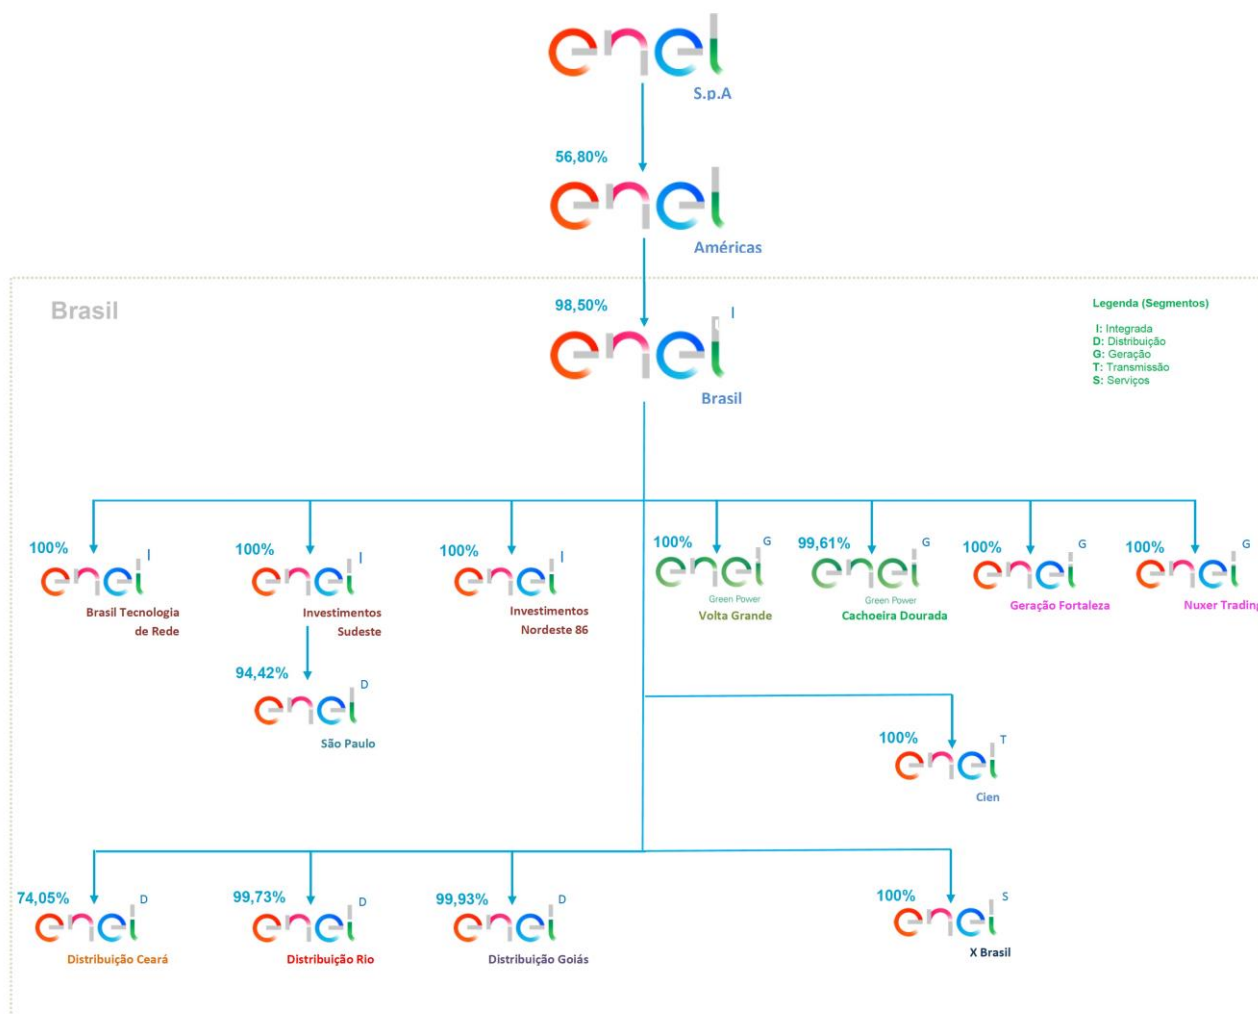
enel
S.p.A

56,80%
enel
Américas

Brasil

98,50%
enel I
Brasil

Legenda (Segmentos)

I: Integrada
D: Distribuição
G: Geração
T: Transmissão
S: Serviços

100%
enel I
Brasil Tecnologia de Rede

100%
enel I
Investimentos Sudeste

94,42%
enel D
São Paulo

100%
enel I
Investimentos Nordeste 86

100%
enel G
Green Power
Volta Grande

99,61%
enel G
Green Power
Cachoeira Dourada

100%
enel G
Geração Fortaleza

100%
enel G
Nuxer Tradin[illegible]

100%
enel T
Cien

74,05%
enel D
Distribuição Ceará

99,73%
enel D
Distribuição Rio

99,93%
enel D
Distribuição Goiás

100%
enel S
X Brasil